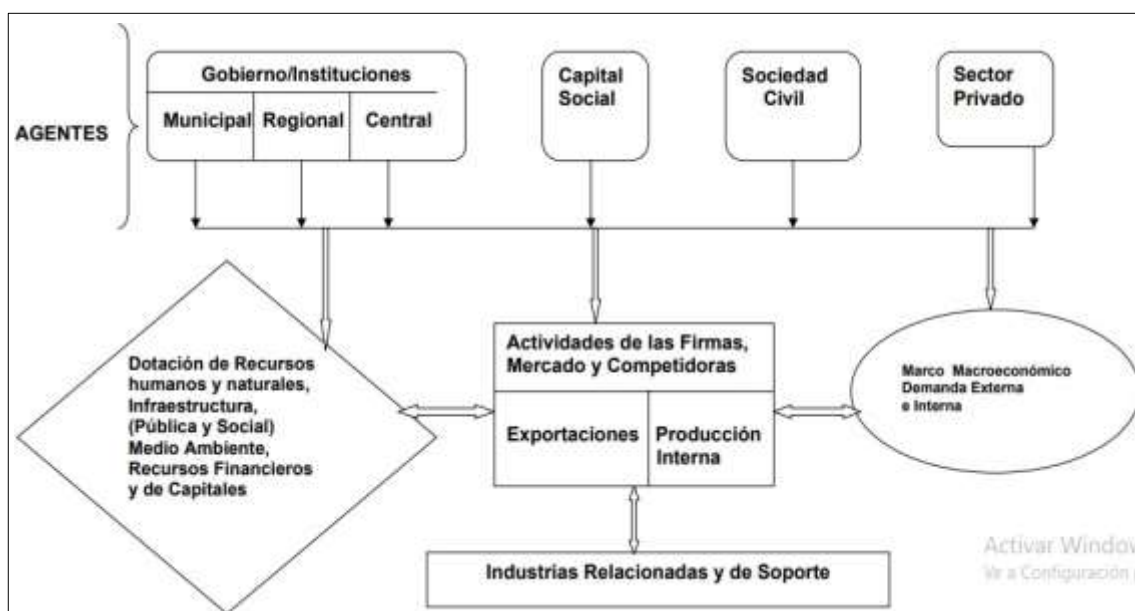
AGENTES

Gobierno/Instituciones

Municipal

Regional

Central

Capital Social

Sociedad Civil

Sector Privado

Dotación de Recursos humanos y naturales, Infraestructura, (Pública y Social) Medio Ambiente, Recursos Financieros y de Capitales

Actividades de las Firmas, Mercado y Competidoras

Exportaciones

Producción Interna

Marco Macroeconómico Demanda Externa e Interna

Industrias Relacionadas y de Soporte

Activar Windo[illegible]
Ve a Configuración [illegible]